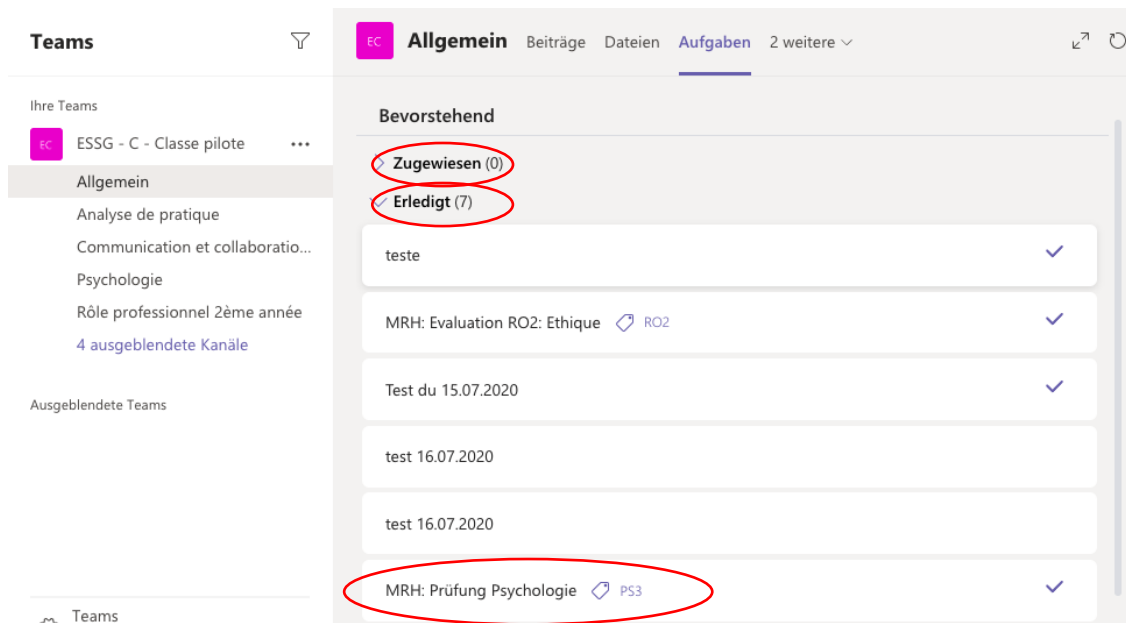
Teams

Ihre Teams

EC ESSG - C - Classe pilote ...

Allgemein

Analyse de pratique

Communication et collaboratio...

Psychologie

Rôle professionnel 2ème année

4 ausgeblendete Kanäle

Ausgeblendete Teams

Teams

EC Allgemein Beiträge Dateien Aufgaben 2 weitere

Bevorstehend

Zugewiesen (0)

Erledigt (7)

teste

MRH: Evaluation RO2: Ethique RO2

Test du 15.07.2020

test 16.07.2020

test 16.07.2020

MRH: Prüfung Psychologie PS3